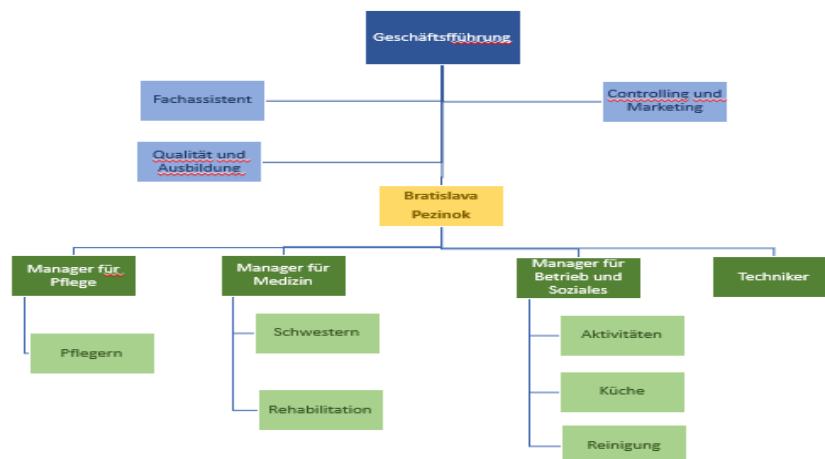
Geschäftsffführung

Fachassistent

Controlling und Marketing

Qualität und Ausbildung

Bratislava Pezinok

Manager für Pflege

Manager für Medizin

Manager für Betrieb und Soziales

Techniker

Pflegern

Schwestern

Rehabilitation

Aktivitäten

Küche

Reinigung